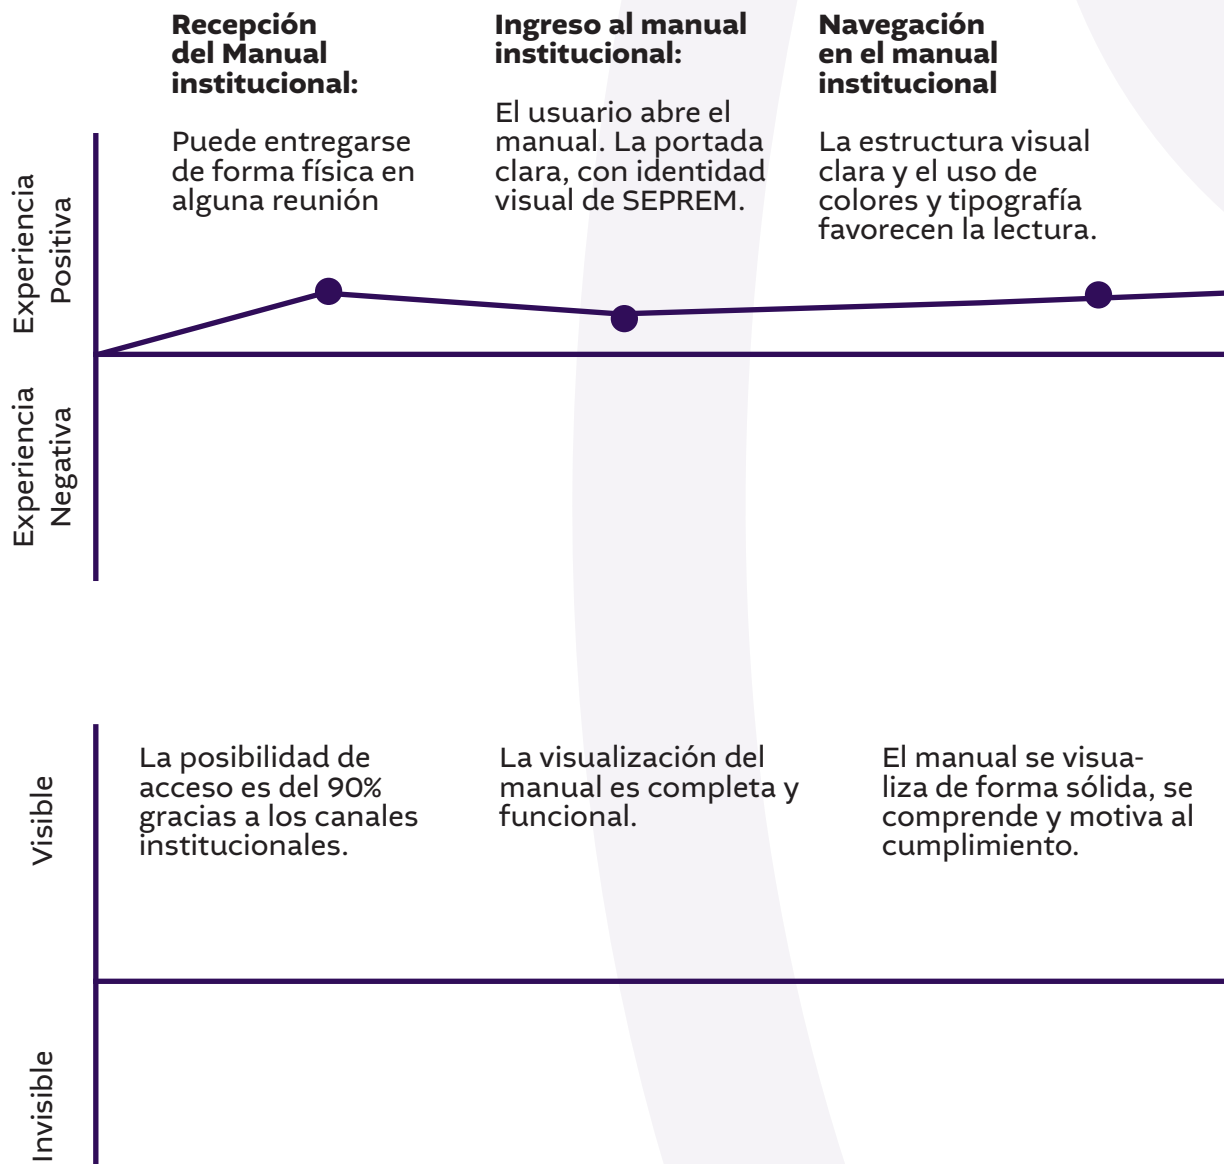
Recepción del Manual institucional:

Puede entregarse de forma física en alguna reunión

Ingreso al manual institucional:

El usuario abre el manual. La portada clara, con identidad visual de SEPREM.

Navegación en el manual institucional

La estructura visual clara y el uso de colores y tipografía favorecen la lectura.

Experiencia Positiva

Experiencia Negativa

Visible

La posibilidad de acceso es del 90% gracias a los canales institucionales.

La visualización del manual es completa y funcional.

El manual se visualiza de forma sólida, se comprende y motiva al cumplimiento.

Invisible